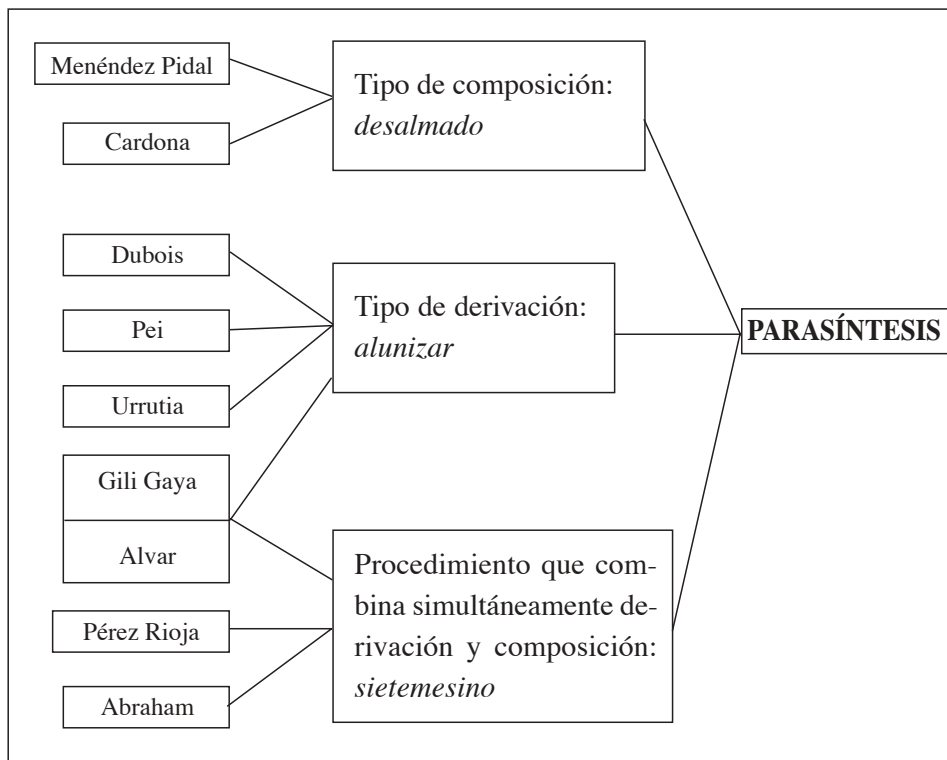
Menéndez Pidal

Cardona

Tipo de composición: *desalmado*

Dubois

Pei

Urrutia

Tipo de derivación: *alunizar*

PARASÍNTESIS

Gili Gaya

Alvar

Pérez Rioja

Abraham

Procedimiento que combina simultáneamente derivación y composición: *sietemesino*